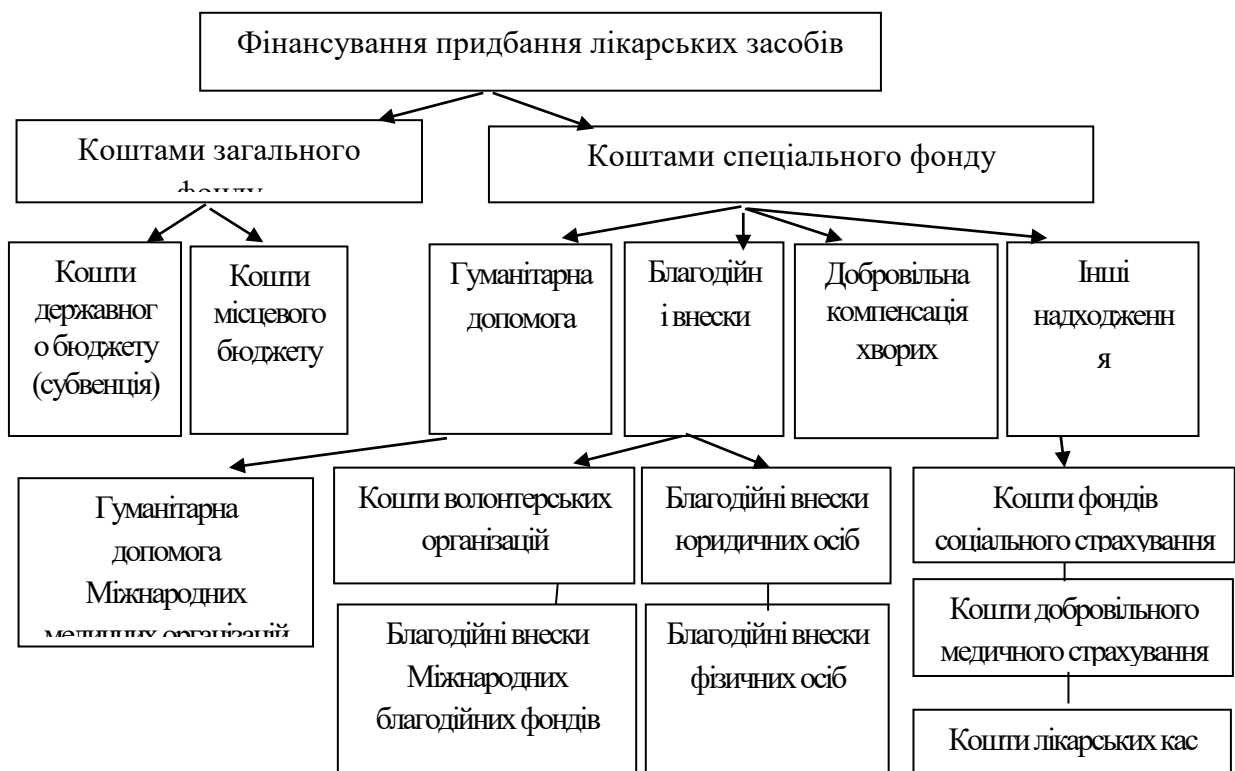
Фінансування придбання лікарських засобів

Коштами загального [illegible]

Коштами спеціального фонду

Кошти державног о бюджету (субвенція)

Кошти місцевого бюджету

Гуманітарна допомога

Благодійн і внески

Добровільна компенсація хворих

Інші надходженн я

Гуманітарна допомога Міжнародних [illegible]

Кошти волонтерських організацій

Благодійні внески юридичних осіб

Кошти фондів соціального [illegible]

Благодійні внески Міжнародних благодійних фондів

Благодійні внески фізичних осіб

Кошти добровільного медичного страхування

Кошти лікарських кас